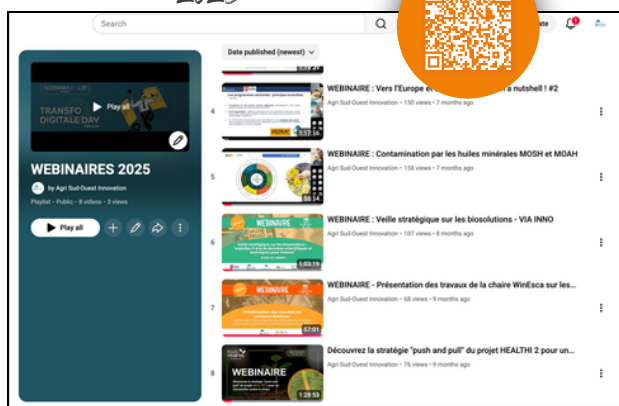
Search

Date published (newest)

TRANSFO DIGITALE DAY

Play all

WEBINAIRES 2025

by Agri Sud-Ouest Innovation

Playlist • Public • 8 videos • 3 views

Play all

4 WEBINAIRE : Vers l'Europe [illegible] a nutshell ! #2
Agri Sud-Ouest Innovation • 150 views • 7 months ago

5 WEBINAIRE : Contamination par les huiles minérales MOSH et MOAH
Agri Sud-Ouest Innovation • 158 views • 7 months ago

6 WEBINAIRE : Veille stratégique sur les biosolutions - VIA INNO
Agri Sud-Ouest Innovation • 107 views • 8 months ago
1:03:19

7 WEBINAIRE - Présentation des travaux de la chaire WinEsca sur les...
Agri Sud-Ouest Innovation • 68 views • 9 months ago
57:01

8 Découvrez la stratégie "push and pull" du projet HEALTHI 2 pour un...
Agri Sud-Ouest Innovation • 76 views • 9 months ago
WEBINAIRE
1:28:55